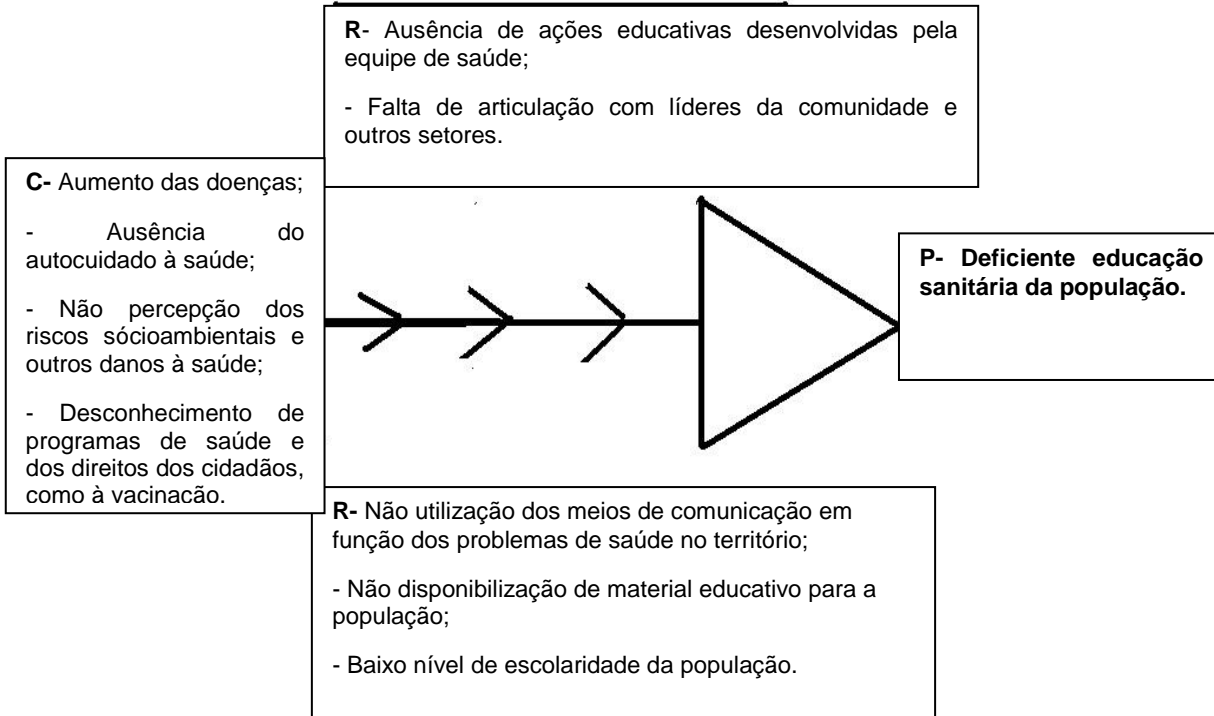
**R**- Ausência de ações educativas desenvolvidas pela equipe de saúde;

- Falta de articulação com líderes da comunidade e outros setores.

**C-** Aumento das doenças;

- Ausência do autocuidado à saúde;

- Não percepção dos riscos sócioambientais e outros danos à saúde;

- Desconhecimento de programas de saúde e dos direitos dos cidadãos, como à vacinacão.

**P- Deficiente educação sanitária da população.**

**R-** Não utilização dos meios de comunicação em função dos problemas de saúde no território;

- Não disponibilização de material educativo para a população;

- Baixo nível de escolaridade da população.